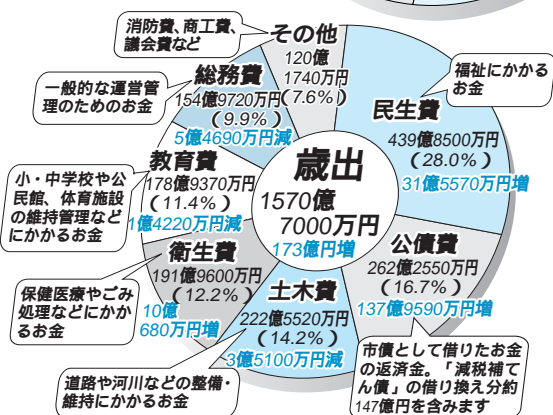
歳出
1570億7000万円
173億円増

民生費
439億8500万円
(28.0%)
31億5570万円増

福祉にかかるお金

公債費
262億2550万円
(16.7%)
137億9590万円増

市債として借りたお金の返済金。「減税補てん債」の借り換え分約147億円を含みます

土木費
222億5520万円
(14.2%)
3億5100万円減

道路や河川などの整備・維持にかかるお金

衛生費
191億9600万円
(12.2%)
10億680万円増

保健医療やごみ処理などにかかるお金

教育費
178億9370万円
(11.4%)
1億4220万円減

小・中学校や公民館、体育施設の維持管理などにかかるお金

総務費
154億9720万円
(9.9%)
5億4690万円減

一般的な運営管理のためのお金

その他
120億1740万円
(7.6%)

消防費、商工費、議会費など